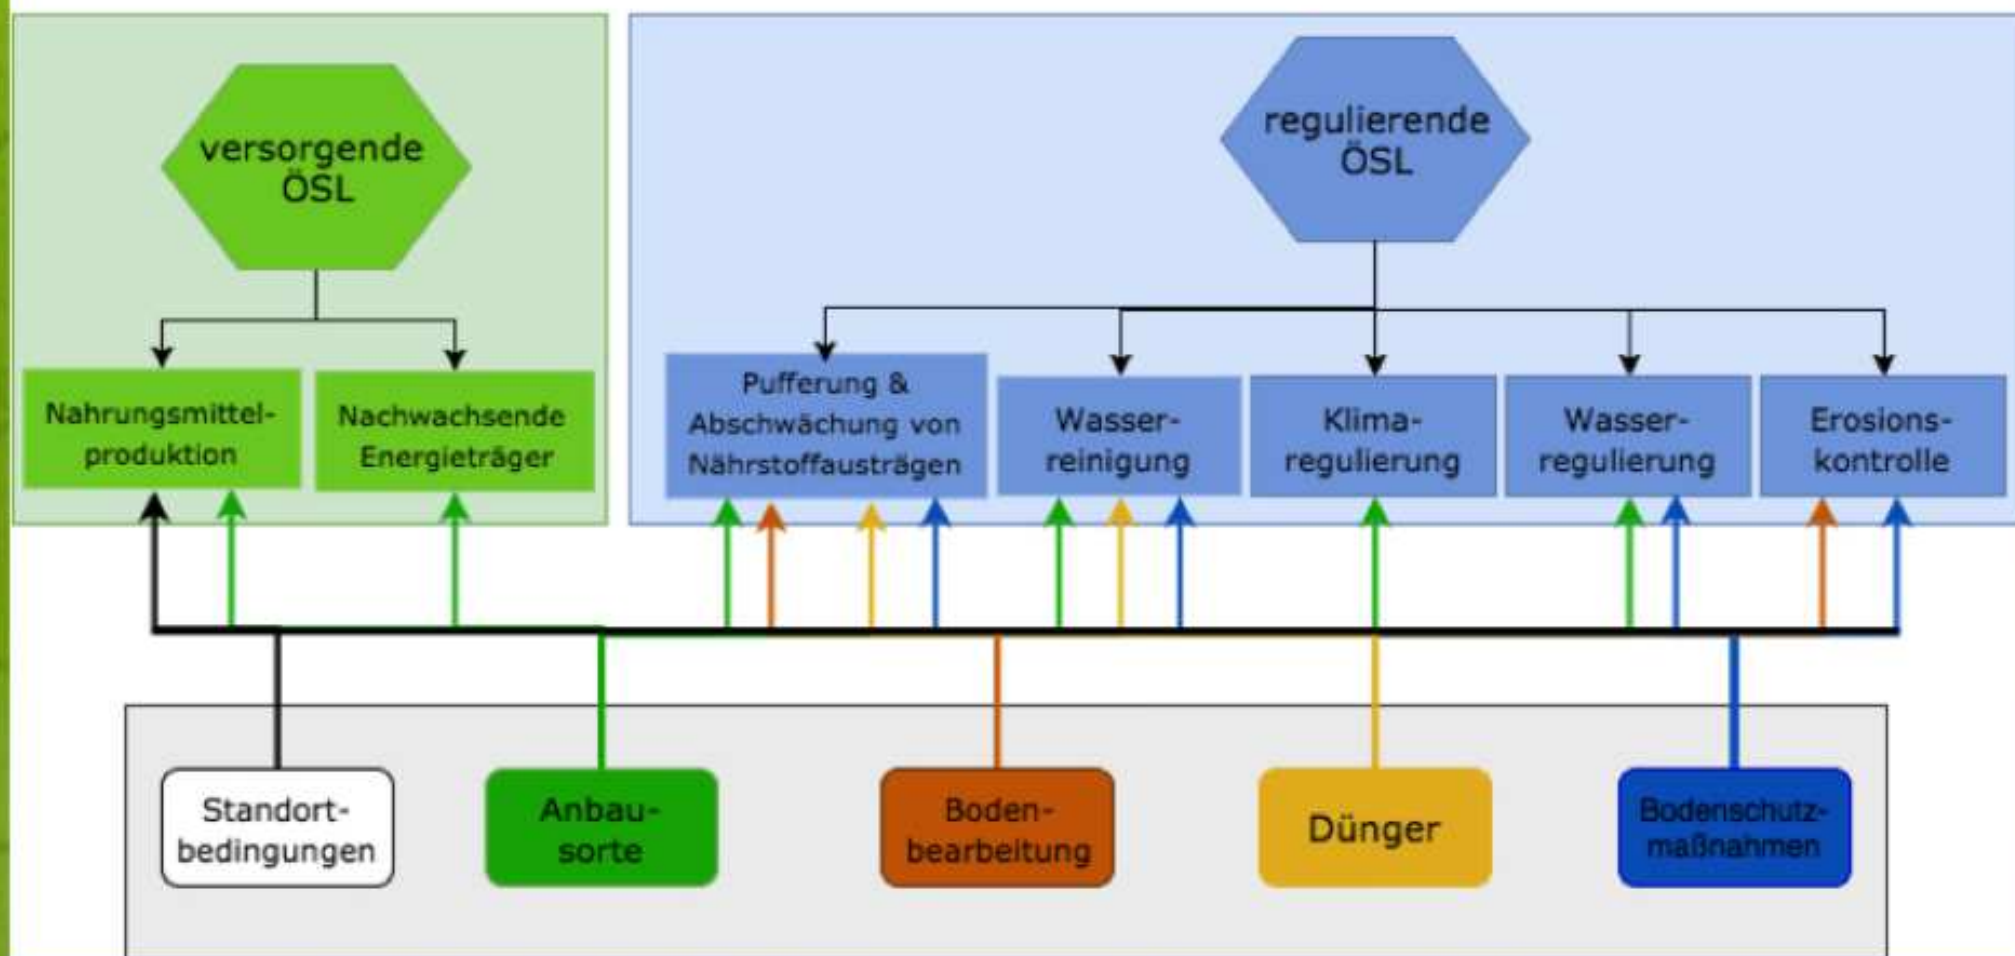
versorgende ÖSL

Nahrungsmittelproduktion

Nachwachsende Energieträger

regulierende ÖSL

Pufferung & Abschwächung von Nährstoffausträgen

Wasserreinigung

Klimaregulierung

Wasserregulierung

Erosionskontrolle

Standortbedingungen

Anbausorte

Bodenbearbeitung

Dünger

Bodenschutzmaßnahmen